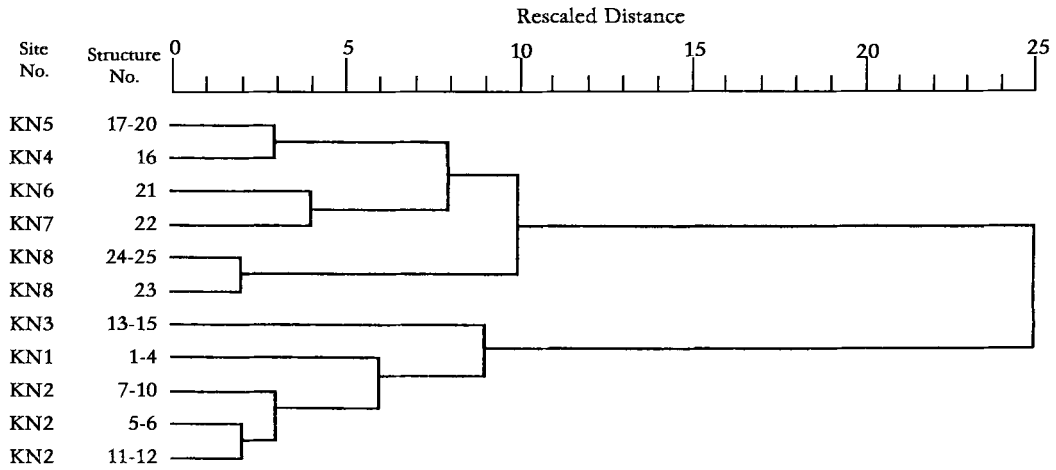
Rescaled Distance

| Site No. | Structure No. |
|---|---|
| KN5 | 17-20 |
| KN4 | 16 |
| KN6 | 21 |
| KN7 | 22 |
| KN8 | 24-25 |
| KN8 | 23 |
| KN3 | 13-15 |
| KN1 | 1-4 |
| KN2 | 7-10 |
| KN2 | 5-6 |
| KN2 | 11-12 |

0 5 10 15 20 25